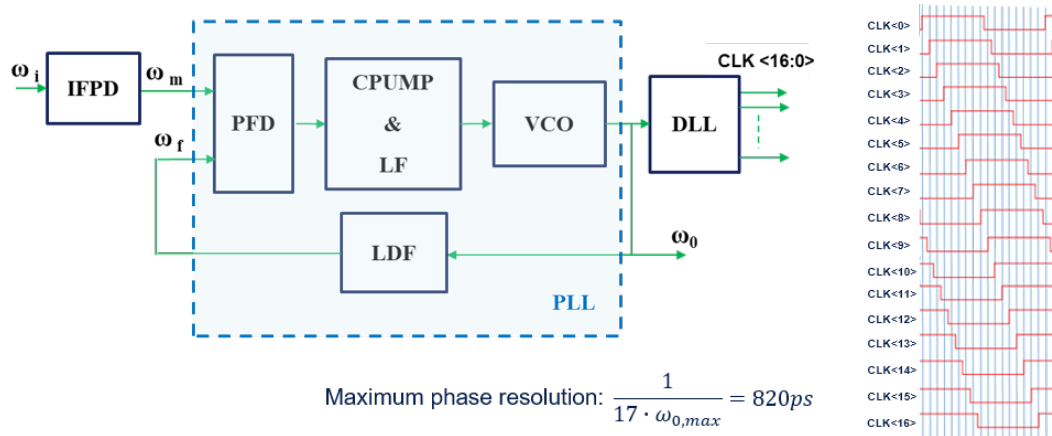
$\omega_i$

IFPD

$\omega_m$

$\omega_f$

PFD

CPUMP & LF

VCO

DLL

CLK <16:0>

LDF

$\omega_0$

PLL

Maximum phase resolution: $\frac{1}{17 \cdot \omega_{0,max}} = 820ps$

CLK<0>
CLK<1>
CLK<2>
CLK<3>
CLK<4>
CLK<5>
CLK<6>
CLK<7>
CLK<8>
CLK<9>
CLK<10>
CLK<11>
CLK<12>
CLK<13>
CLK<14>
CLK<15>
CLK<16>